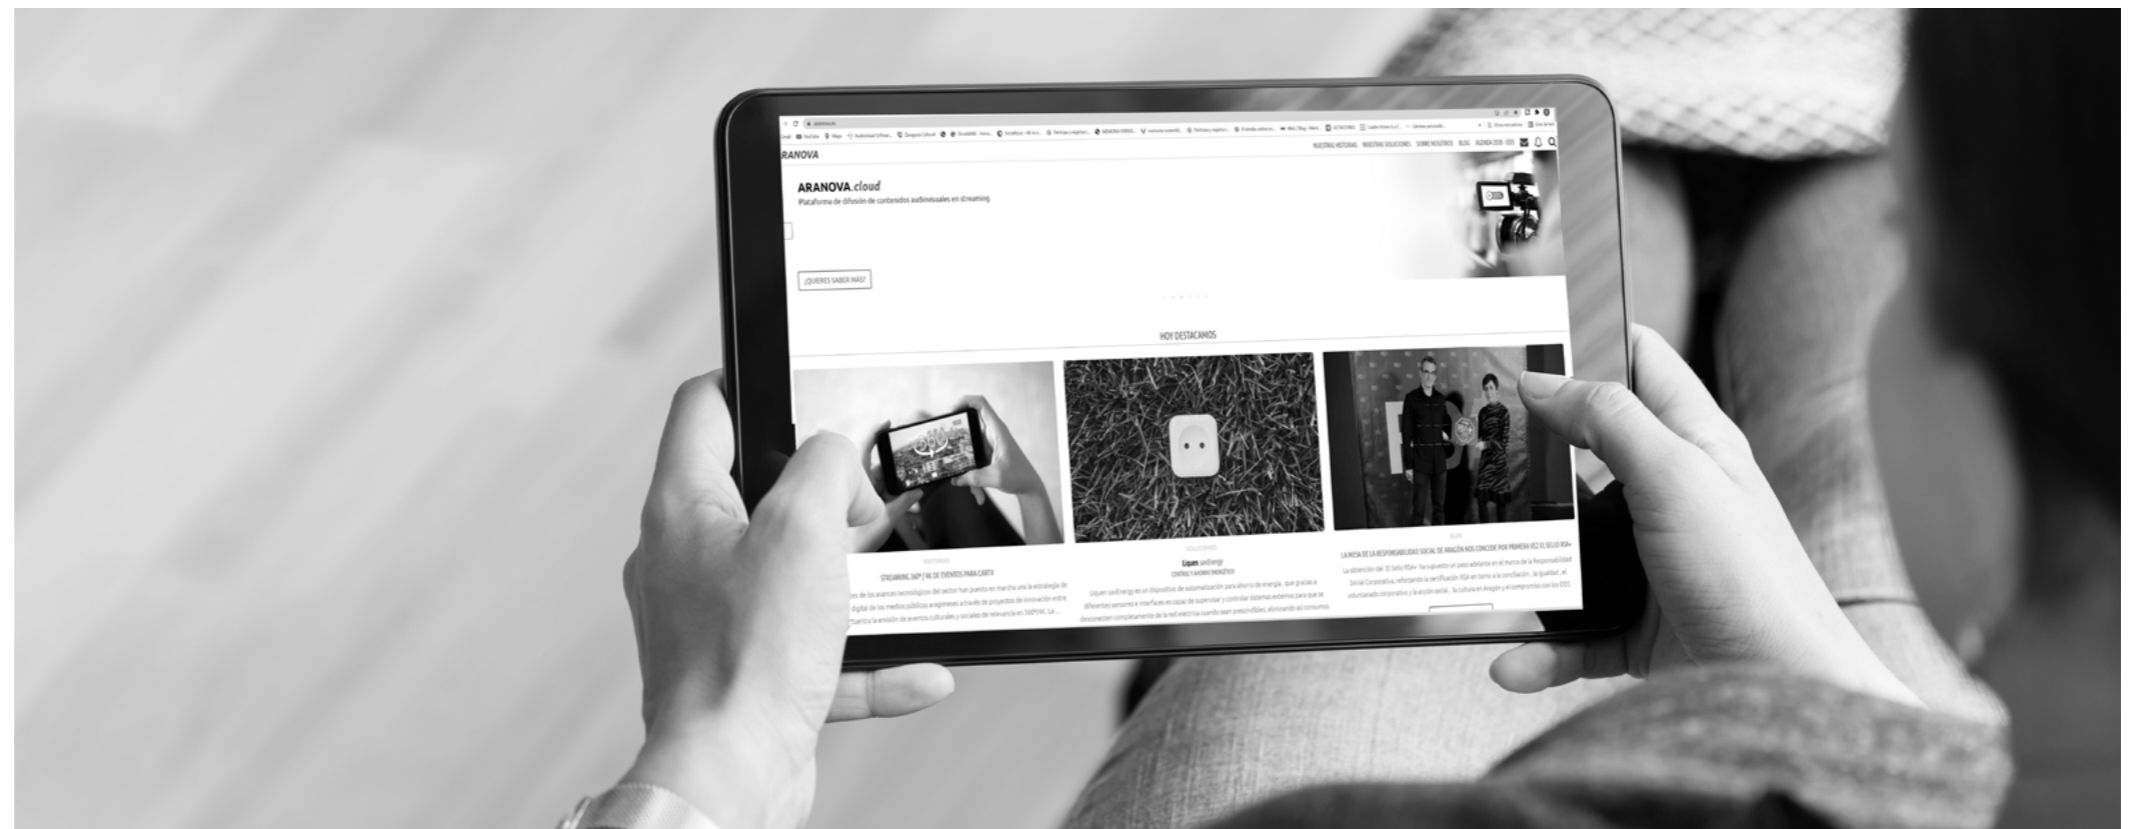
ARANOVA

NUESTRAS HISTORIAS NUESTRAS SOLUCIONES SOBRE NOSOTROS BLOG AGENDA 2030 · ODS

ARANOVA.cloud

Plataforma de difusión de contenidos audiovisuales en streaming

¿QUIERES SABER MÁS?

HOY DESTACAMOS

HISTORIAS

STREAMING 360º | 4K DE EVENTOS PARA CARTV

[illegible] de los avances tecnológicos del sector han puesto en marcha una la estrategia de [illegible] digital de los medios públicos aragoneses a través de proyectos de innovación entre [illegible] Cuenta la emisión de eventos culturales y sociales de relevancia en 360º/4K. La ...

SOLUCIONES

Liquen saiEnergy

CONTROL Y AHORRO ENERGÉTICO

Liquen saiEnergy es un dispositivo de automatización para ahorro de energía, que gracias a diferentes sensores e interfaces es capaz de supervisar y controlar sistemas externos para que se desconecten completamente de la red eléctrica cuando sean prescindibles, eliminando así consumos

BLOG

LA MESA DE LA RESPONSABILIDAD SOCIAL DE ARAGÓN NOS CONCEDE POR PRIMERA VEZ EL SELLO RSA+

La obtención del Sello RSA+ ha supuesto un paso adelante en el marco de la Responsabilidad Social Corporativa, reforzando la certificación RSA en torno a la conciliación, la igualdad, el voluntariado corporativo y la acción social, la cultura en Aragón y el compromiso con los ODS